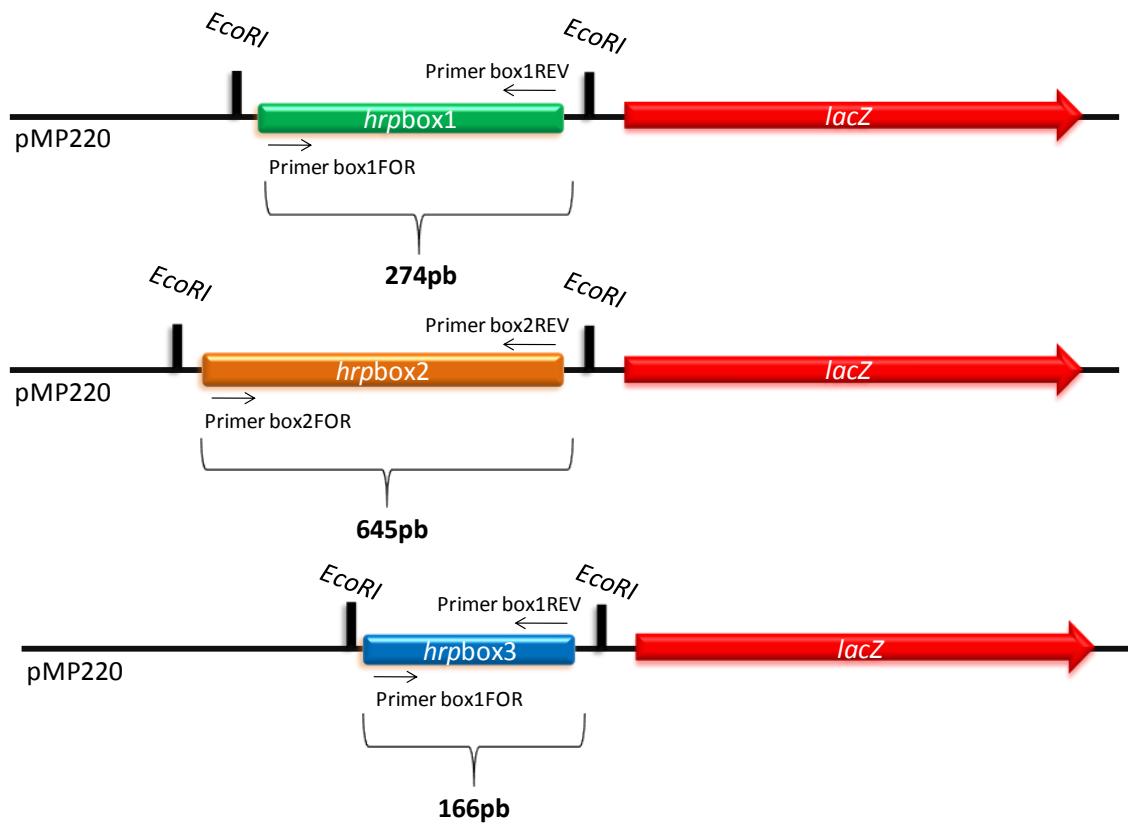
EcoRI

EcoRI

Primer box1REV

pMP220

hrpbox1

lacZ

Primer box1FOR

274pb

EcoRI

EcoRI

Primer box2REV

pMP220

hrpbox2

lacZ

Primer box2FOR

645pb

EcoRI

EcoRI

Primer box1REV

pMP220

hrpbox3

lacZ

Primer box1FOR

166pb